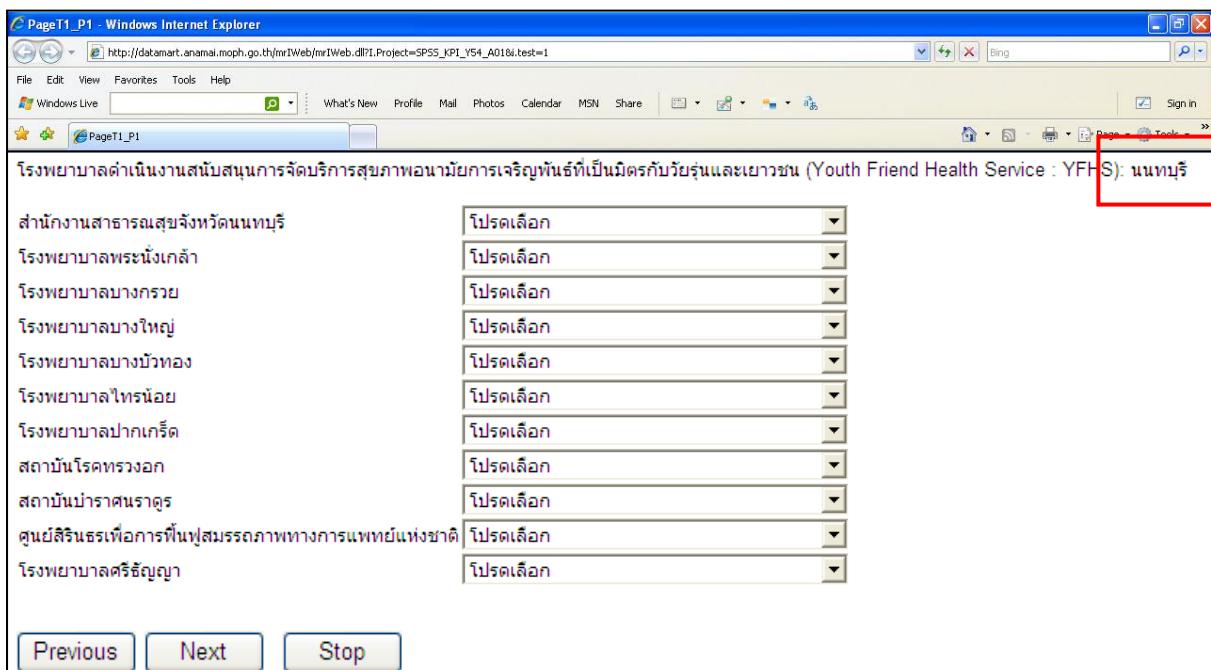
PageT1_P1 - Windows Internet Explorer

http://datamart.anamai.moph.go.th/mrIWeb/mrIWeb.dll?I.Project=SPSS_KPI_Y54_A018i.test=1

Bing

File Edit View Favorites Tools Help

Windows Live What's New Profile Mail Photos Calendar MSN Share Sign in

PageT1_P1

Page Tools

โรงพยาบาลดำเนินงานสนับสนุนการจัดบริการสุขภาพอนามัยการเจริญพันธ์ที่เป็นมิตรกับวัยรุ่นและเยาวชน (Youth Friend Health Service : YFHS): นนทบุรี

| | |
|---|---|
| สำนักงานสาธารณสุขจังหวัดนนทบุรี | โปรดเลือก |
| โรงพยาบาลพระนั่งเกล้า | โปรดเลือก |
| โรงพยาบาลบางกรวย | โปรดเลือก |
| โรงพยาบาลบางใหญ่ | โปรดเลือก |
| โรงพยาบาลบางบัวทอง | โปรดเลือก |
| โรงพยาบาลไทรน้อย | โปรดเลือก |
| โรงพยาบาลปากเกร็ด | โปรดเลือก |
| สถาบันโรคทรวงอก | โปรดเลือก |
| สถาบันบำราศนราดูร | โปรดเลือก |
| ศูนย์สิรินธรเพื่อการฟื้นฟูสมรรถภาพทางการแพทย์แห่งชาติ | โปรดเลือก |
| โรงพยาบาลศรีธัญญา | โปรดเลือก |

Previous Next Stop